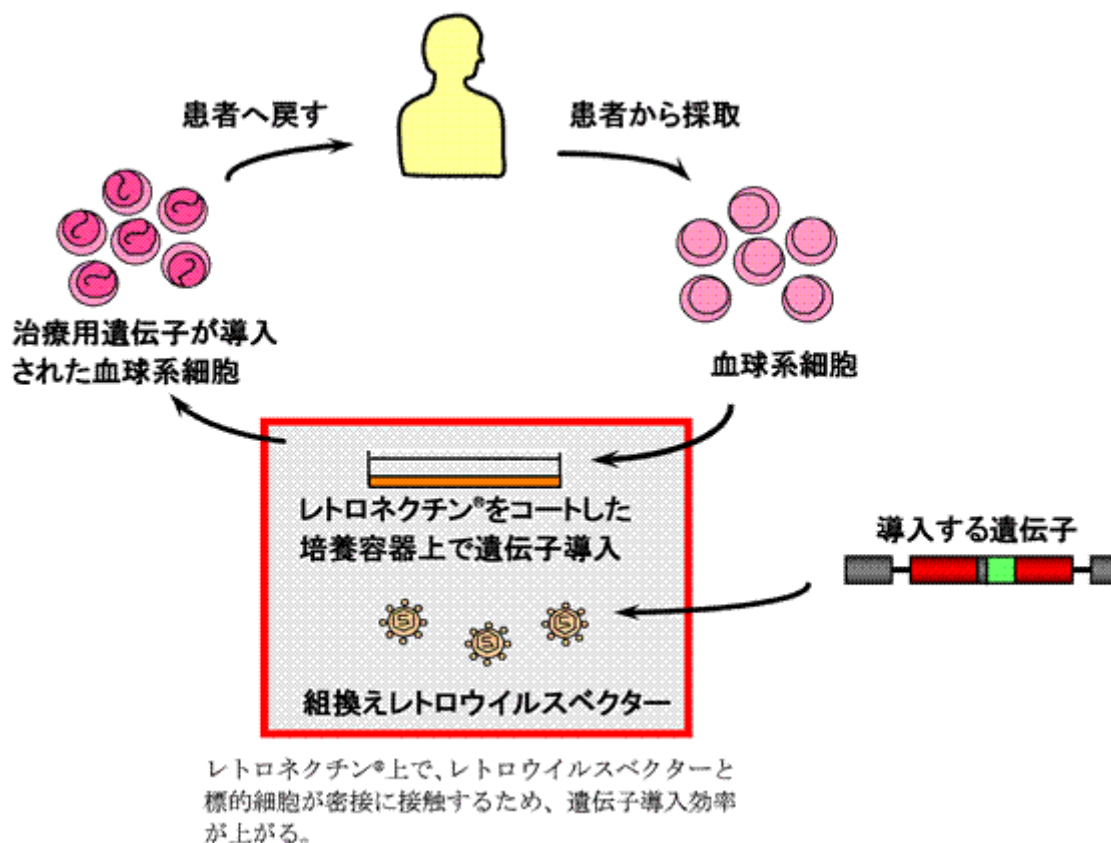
患者へ戻す

患者から採取

治療用遺伝子が導入
された血球系細胞

血球系細胞

レトロネクチン®をコートした
培養容器上で遺伝子導入

組換えレトロウイルスベクター

導入する遺伝子

レトロネクチン®上で、レトロウイルスベクターと標的細胞が密接に接触するため、遺伝子導入効率が上がる。